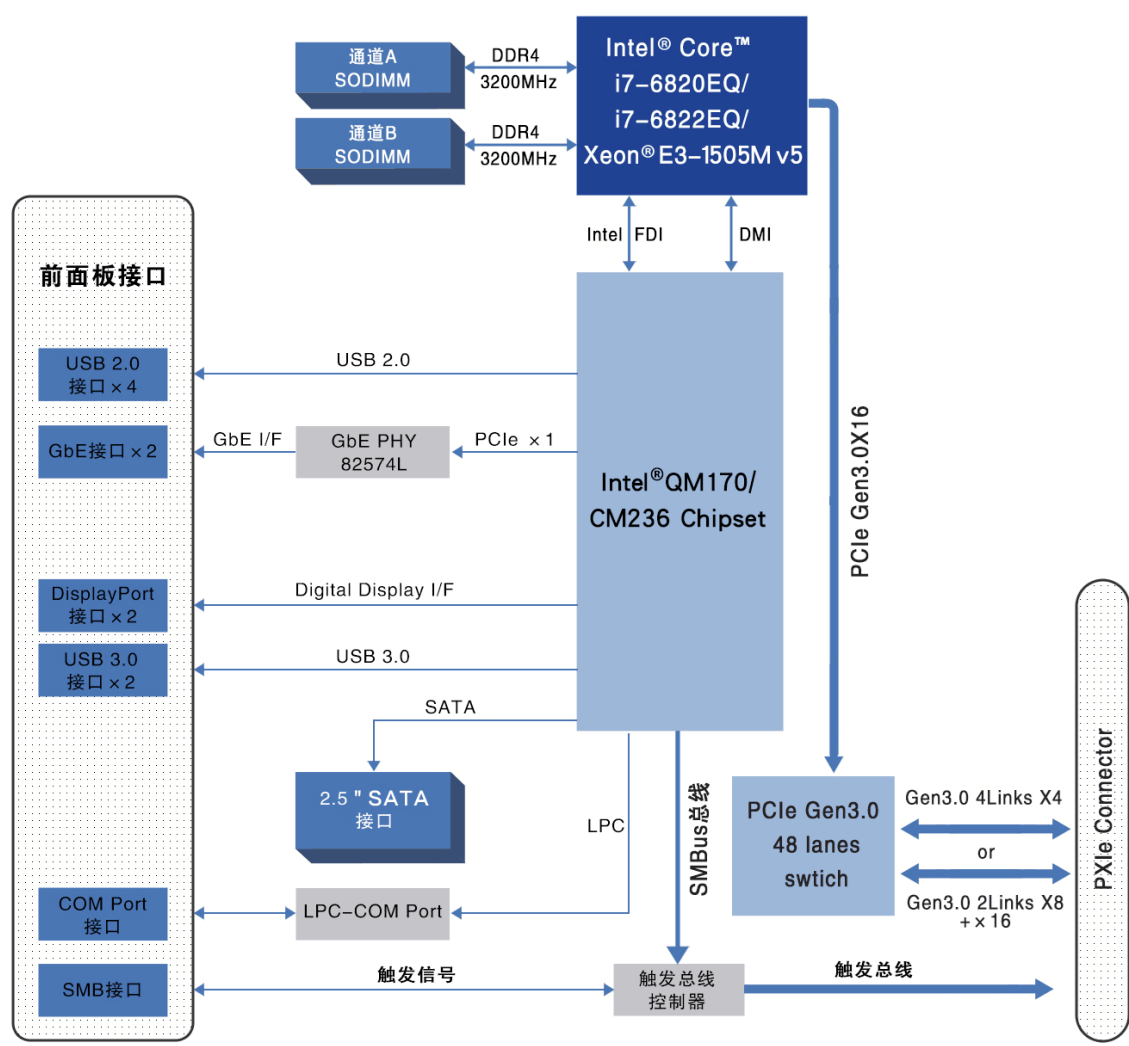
通道A SODIMM

DDR4 3200MHz

通道B SODIMM

DDR4 3200MHz

Intel® Core™ i7-6820EQ/ i7-6822EQ/ Xeon® E3-1505M v5

Intel FDI

DMI

前面板接口

USB 2.0 接口×4

USB 2.0

GbE接口×2

GbE I/F

GbE PHY 82574L

PCIe ×1

Intel®QM170/ CM236 Chipset

PCIe Gen3.0X16

DisplayPort 接口×2

Digital Display I/F

USB 3.0 接口×2

USB 3.0

SATA

2.5 " SATA 接口

LPC

SMBus总线

PCIe Gen3.0 48 lanes swtich

Gen3.0 4Links X4

or

Gen3.0 2Links X8 +×16

PXIe Connector

COM Port 接口

LPC-COM Port

SMB接口

触发信号

触发总线控制器

触发总线